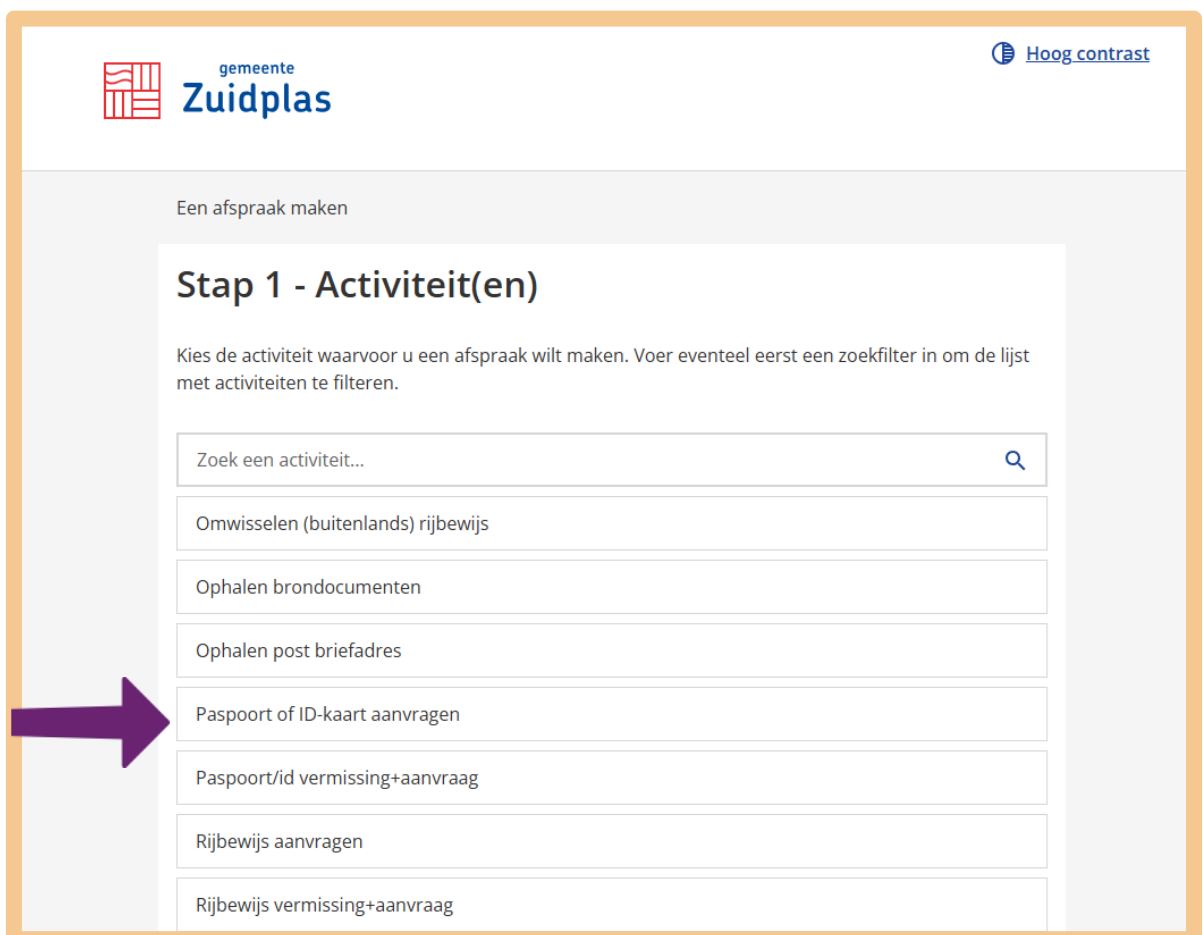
gemeente
Zuidplas

Hoog contrast

Een afspraak maken

Stap 1 - Activiteit(en)

Kies de activiteit waarvoor u een afspraak wilt maken. Voer eventeel eerst een zoekfilter in om de lijst met activiteiten te filteren.

Zoek een activiteit...

Omwisselen (buitenlands) rijbewijs

Ophalen brondocumenten

Ophalen post briefadres

Paspoort of ID-kaart aanvragen

Paspoort/id vermissing+aanvraag

Rijbewijs aanvragen

Rijbewijs vermissing+aanvraag